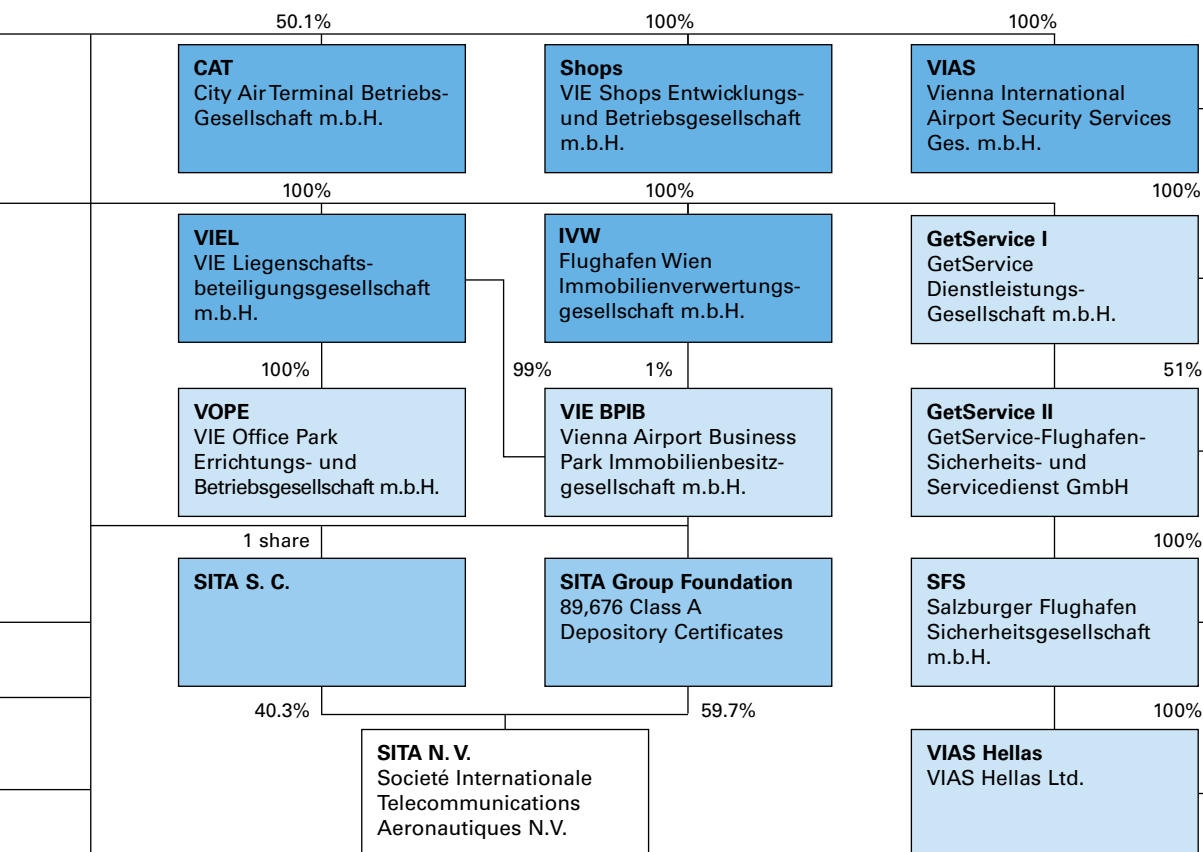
50.1%

CAT
City Air Terminal Betriebs-Gesellschaft m.b.H.

100%

Shops
VIE Shops Entwicklungs- und Betriebsgesellschaft m.b.H.

100%

VIAS
Vienna International Airport Security Services Ges. m.b.H.

100%

VIEL
VIE Liegenschaftsbeteiligungsgesellschaft m.b.H.

100%

IVW
Flughafen Wien Immobilienverwertungsgesellschaft m.b.H.

100%

GetService I
GetService Dienstleistungs-Gesellschaft m.b.H.

100%

VOPE
VIE Office Park Errichtungs- und Betriebsgesellschaft m.b.H.

99%

1%

VIE BPIB
Vienna Airport Business Park Immobilienbesitzgesellschaft m.b.H.

51%

GetService II
GetService-Flughafen-Sicherheits- und Servicedienst GmbH

1 share

SITA S. C.

SITA Group Foundation
89,676 Class A Depository Certificates

100%

SFS
Salzburger Flughafen Sicherheitsgesellschaft m.b.H.

40.3%

59.7%

SITA N. V.
Societé Internationale Telecommunications Aeronautiques N.V.

100%

VIAS Hellas
VIAS Hellas Ltd.